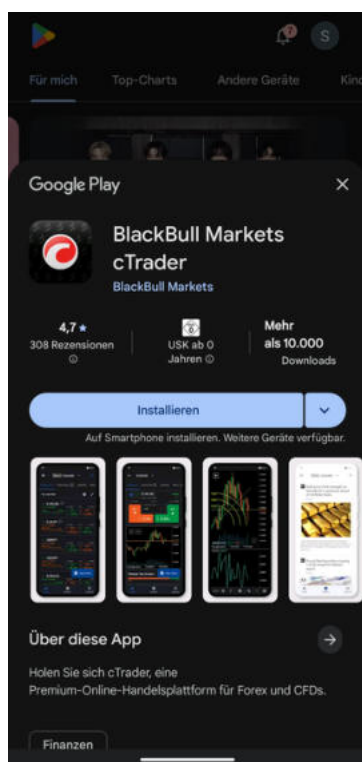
S

Für mich
Top-Charts
Andere Geräte
Kin

Google Play
×

BlackBull Markets cTrader
BlackBull Markets

4,7 ★
308 Rezensionen
USK ab 0 Jahren
Mehr als 10.000
Downloads

Installieren
Auf Smartphone installieren. Weitere Geräte verfügbar.

Über diese App
Holen Sie sich cTrader, eine Premium-Online-Handelsplattform für Forex und CFDs.

Finanzen